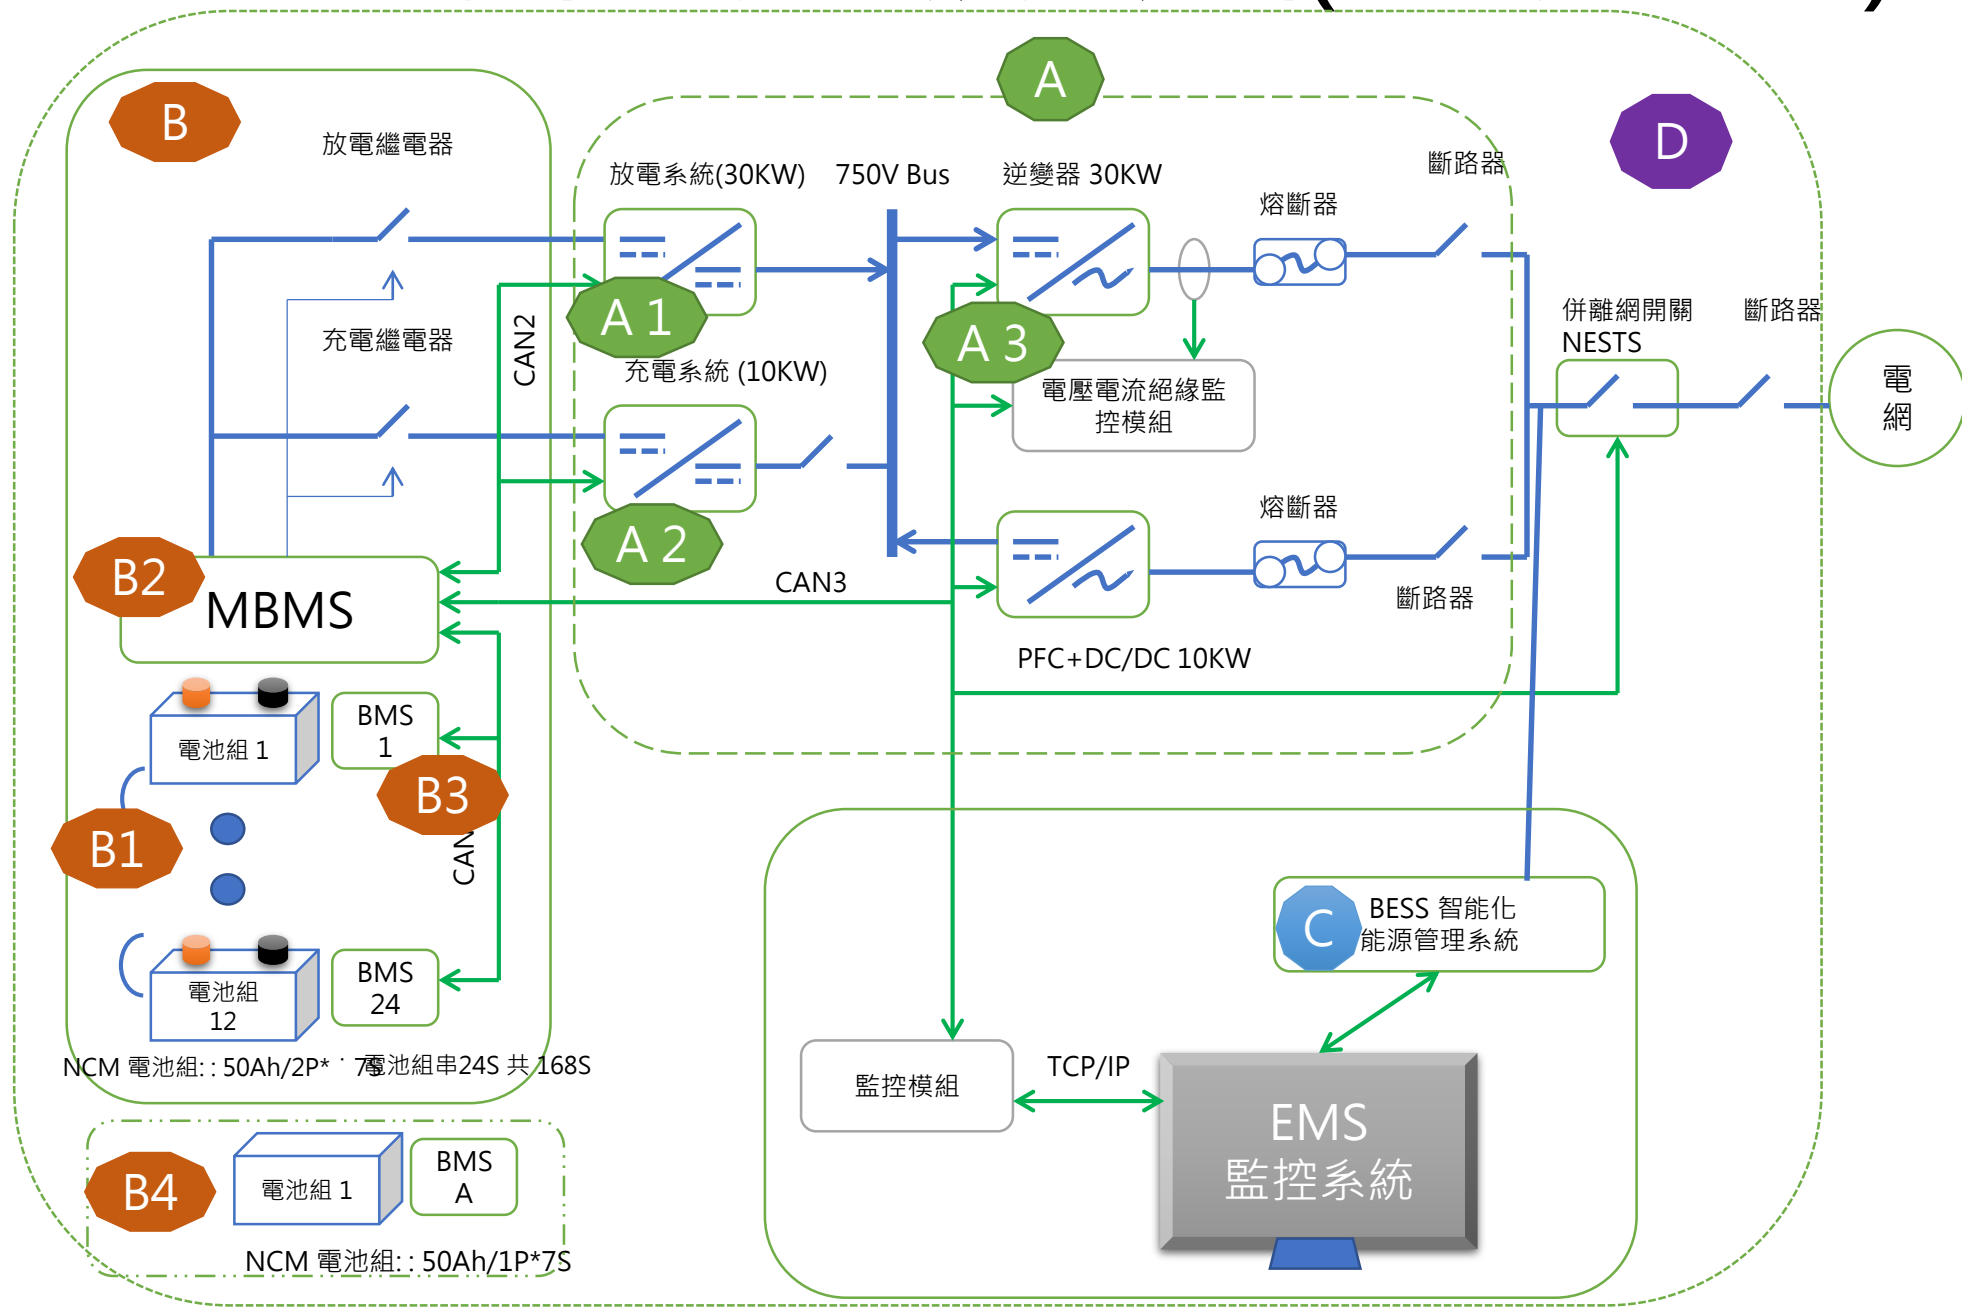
A

B

放電繼電器

放電系統(30KW)

750V Bus

逆變器 30KW

斷路器

D

熔斷器

充電繼電器

CAN2

A 1

A 3

充電系統 (10KW)

電壓電流絕緣監控模組

併離網開關 NESTS

斷路器

電網

熔斷器

A 2

B2

MBMS

CAN3

斷路器

PFC+DC/DC 10KW

電池組 1

BMS 1

B3

B1

CAN

C

BESS 智能化能源管理系統

電池組 12

BMS 24

NCM 電池組: : 50Ah/2P* 7S 電池組串24S 共 168S

監控模組

TCP/IP

EMS 監控系統

B4

電池組 1

BMS A

NCM 電池組: : 50Ah/1P*7S